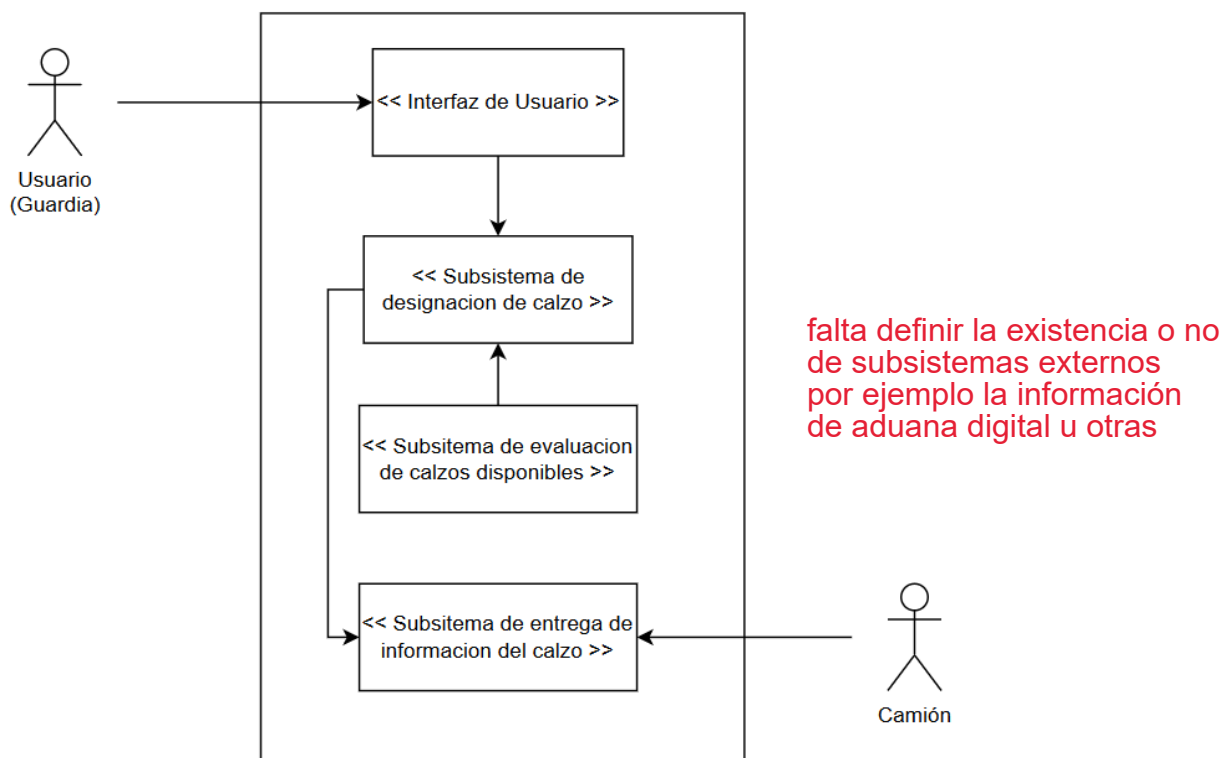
Usuario
(Guardia)

<< Interfaz de Usuario >>

<< Subsistema de designacion de calzo >>

<< Subsitema de evaluacion de calzos disponibles >>

<< Subsitema de entrega de informacion del calzo >>

falta definir la existencia o no de subsistemas externos por ejemplo la información de aduana digital u otras

Camión